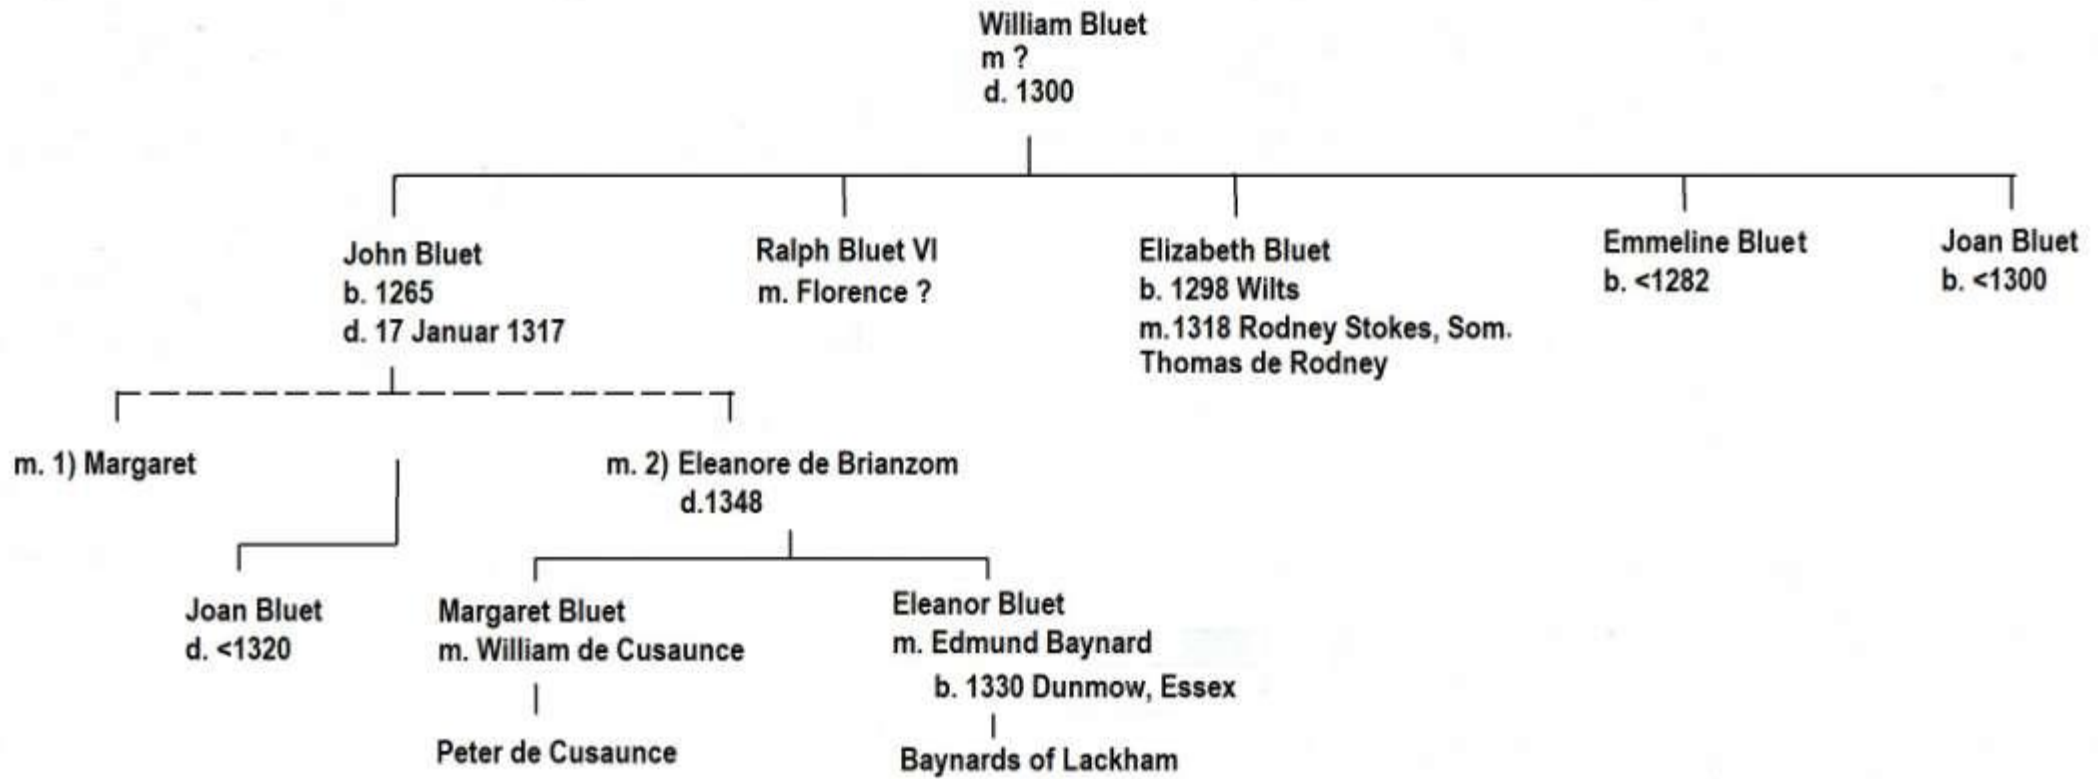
William Bluet
m ?
d. 1300

John Bluet
b. 1265
d. 17 Januar 1317

Ralph Bluet VI
m. Florence ?

Elizabeth Bluet
b. 1298 Wilts
m.1318 Rodney Stokes, Som.
Thomas de Rodney

Emmeline Bluet
b. <1282

Joan Bluet
b. <1300

m. 1) Margaret

m. 2) Eleanore de Brianzom
d.1348

Joan Bluet
d. <1320

Margaret Bluet
m. William de Cusaunce

Peter de Cusaunce

Eleanor Bluet
m. Edmund Baynard
b. 1330 Dunmow, Essex

Baynards of Lackham